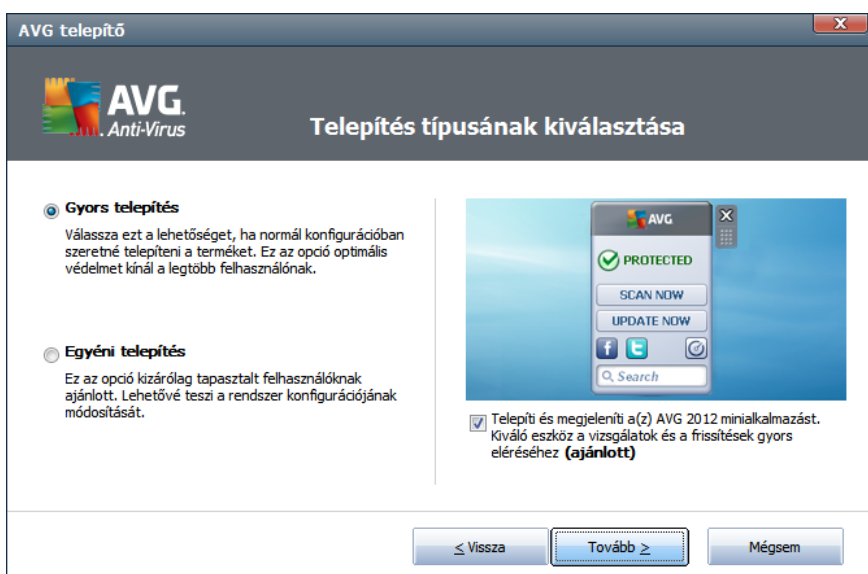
AVG telepítő

AVG. Anti-Virus

Telepítés típusának kiválasztása

Gyors telepítés

Válassza ezt a lehetőséget, ha normál konfigurációban szeretné telepíteni a terméket. Ez az opció optimális védelmet kínál a legtöbb felhasználónak.

Egyéni telepítés

Ez az opció kizárólag tapasztalt felhasználóknak ajánlott. Lehetővé teszi a rendszer konfigurációjának módosítását.

AVG

PROTECTED

SCAN NOW

UPDATE NOW

Search

Telepíti és megjeleníti a(z) AVG 2012 minialkalmazást. Kiváló eszköz a vizsgálatok és a frissítések gyors eléréséhez (ajánlott)

< Vissza

Tovább >

Mégsem